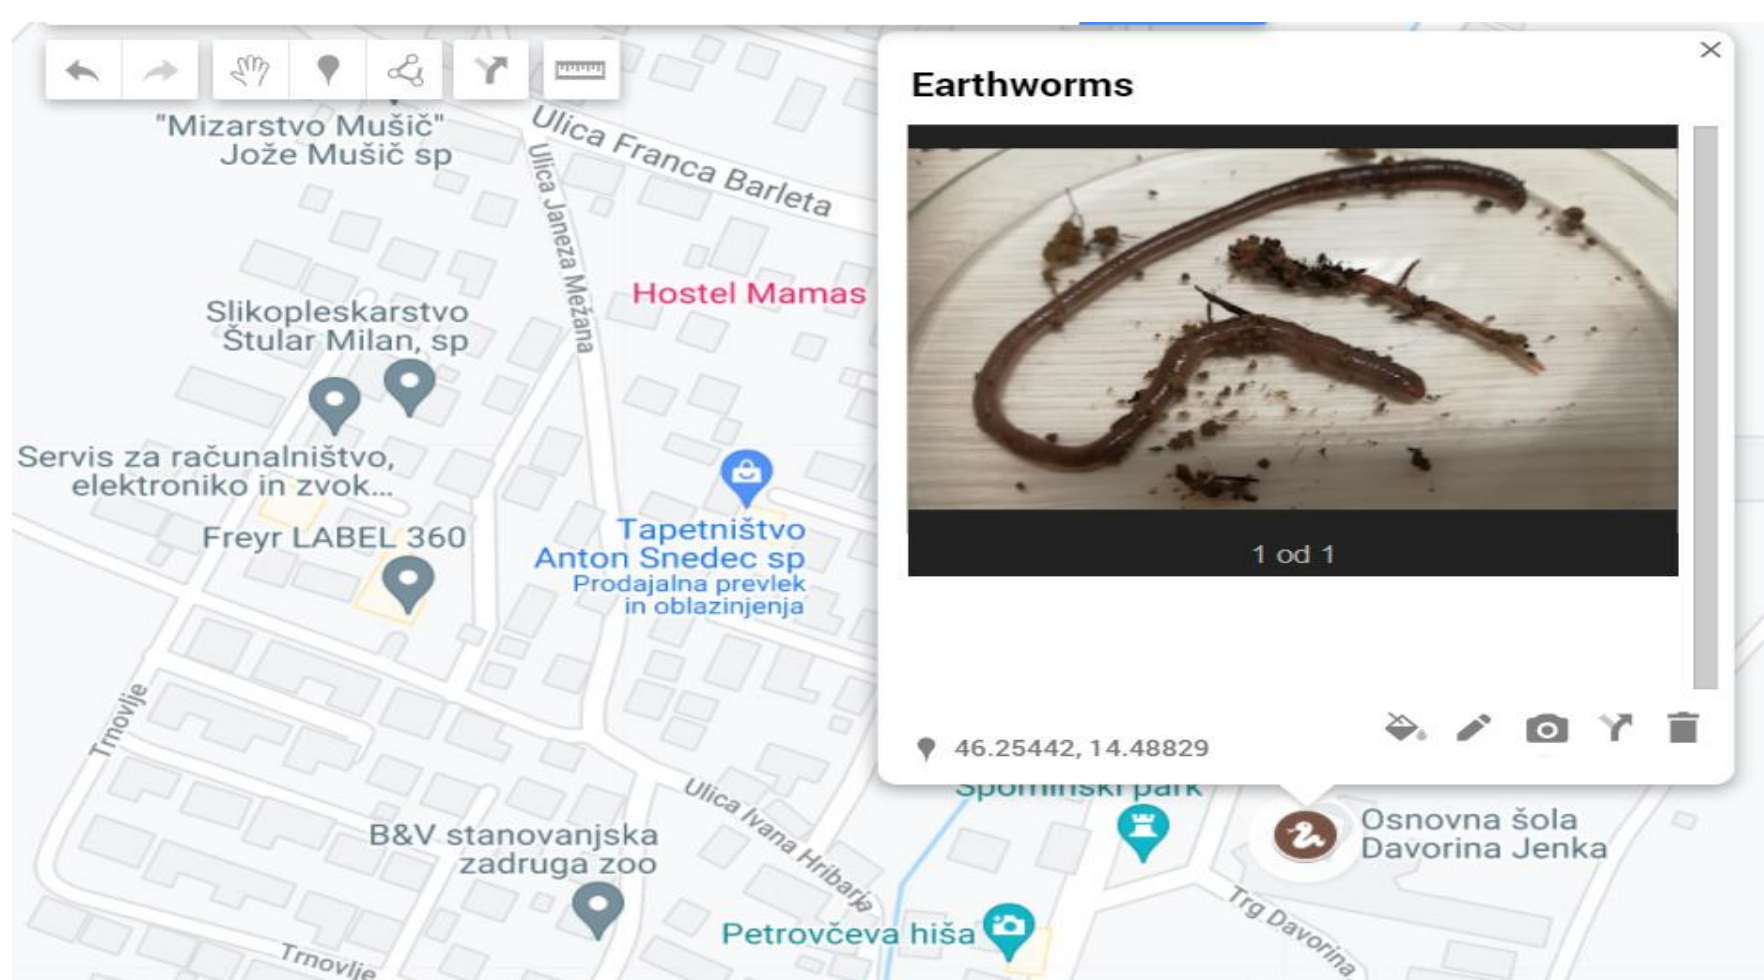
"Mizarstvo Mušič"
Jože Mušič sp

Ulica Franca Barleta

Ulica Janeza Mežana

Hostel Mamas

Slikopleskarstvo
Štular Milan, sp

Servis za računalništvo,
elektroniko in zvok...

Freyr LABEL 360

Tapetništvo
Anton Snedec sp
Prodajalna prevlek
in oblazinjenja

Trnovlje

Ulica Ivana Hribarja

B&V stanovanjska
zadruga zoo

Petrovčeva hiša

Trnovlje

Spominski park

Osnovna šola
Davorina Jenka

Trg Davorina

Earthworms

1 od 1

46.25442, 14.48829